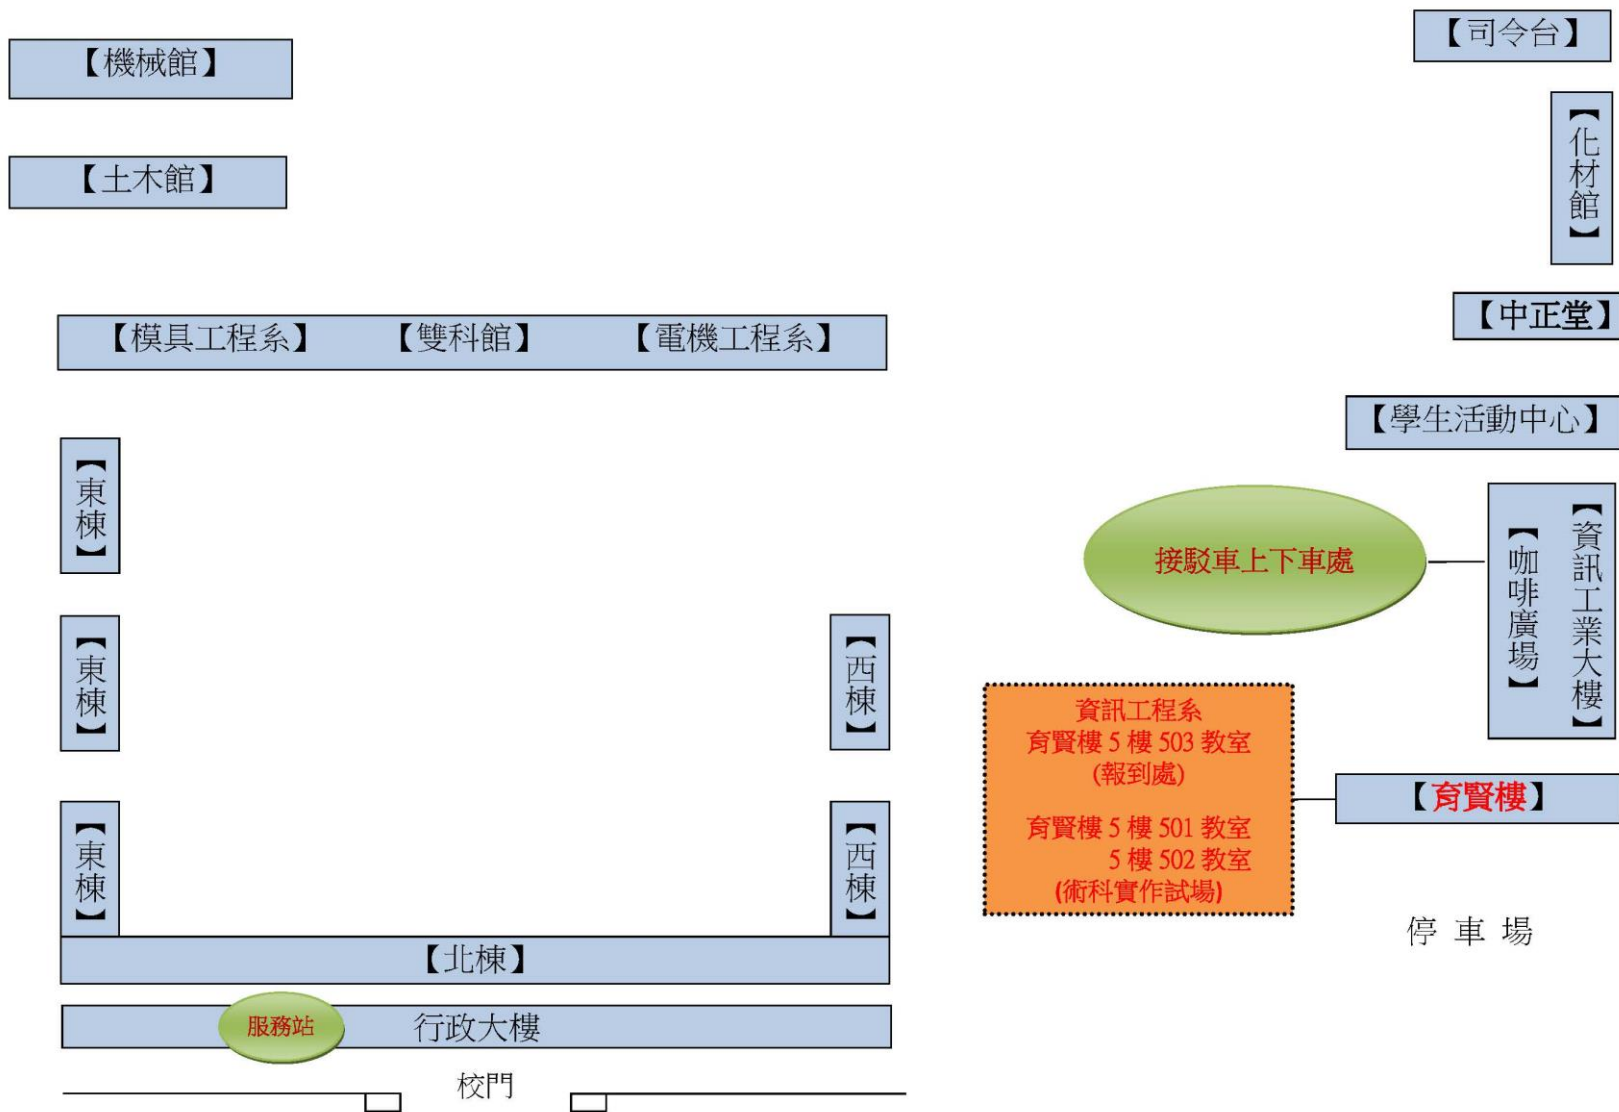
【機械館】

【土木館】

【司令台】

【化材館】

【中正堂】

【模具工程系】 【雙科館】 【電機工程系】

【學生活動中心】

【東棟】

接駁車上下車處

【咖啡廣場】

【資訊工業大樓】

【東棟】

【西棟】

資訊工程系
育賢樓 5 樓 503 教室
(報到處)

育賢樓 5 樓 501 教室
5 樓 502 教室
(術科實作試場)

【育賢樓】

【東棟】

【西棟】

停 車 場

【北棟】

服務站

行政大樓

校門